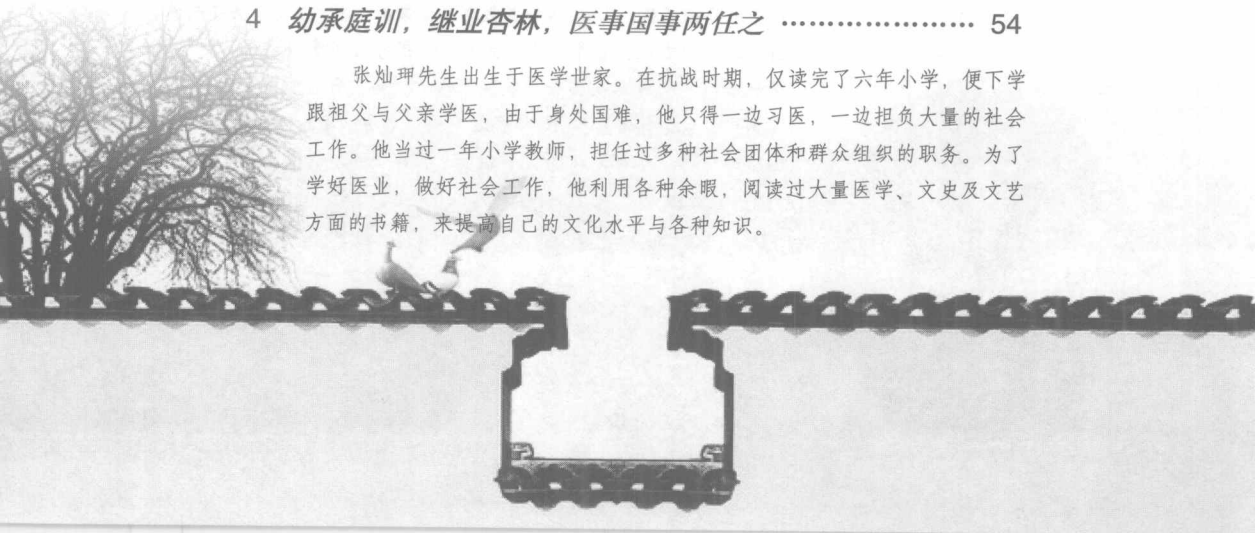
4 幼承庭训，继业杏林，医事国事两任之 ………………… 54

张灿玾先生出生于医学世家。在抗战时期，仅读完了六年小学，便下学跟祖父与父亲学医，由于身处国难，他只得一边习医，一边担负大量的社会工作。他当过一年小学教师，担任过多种社会团体和群众组织的职务。为了学好医业，做好社会工作，他利用各种余暇，阅读过大量医学、文史及文艺方面的书籍，来提高自己的文化水平与各种知识。